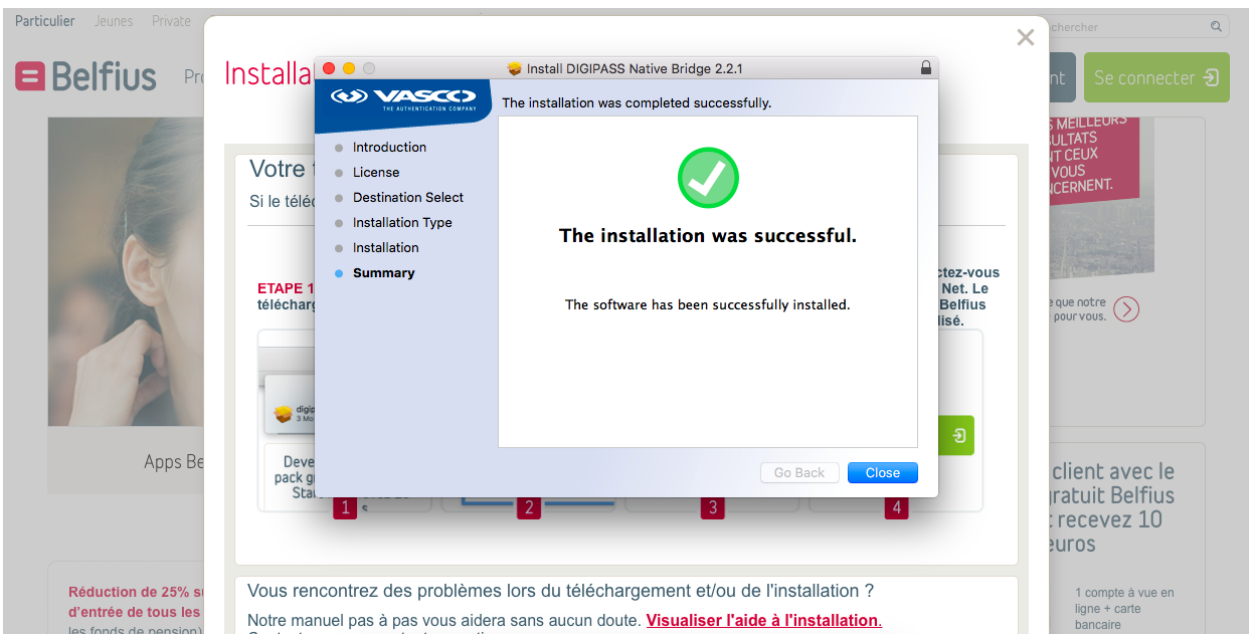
Particulier Jeunes Private

chercher

Belfius Pr

Installa

Install DIGIPASS Native Bridge 2.2.1

VASCO THE AUTHENTICATION COMPANY

The installation was completed successfully.

Introduction
License
Destination Select
Installation Type
Installation
Summary

The installation was successful.

The software has been successfully installed.

Go Back Close

nt Se connecter

S MEILLEURS ULTATS NT CEUX VOUS NCERNENT.

e que notre pour vous.

Votre t

Si le téléc

ETAPE 1 télécharg

ctez-vous Net. Le Belfius lisé.

digip 3 Mo

Deve pack g Sta

Apps Be

1 2 3 4

client avec le gratuit Belfius recevez 10 euros

Vous rencontrez des problèmes lors du téléchargement et/ou de l'installation ?

Notre manuel pas à pas vous aidera sans aucun doute. Visualiser l'aide à l'installation.

Réduction de 25% su d'entrée de tous les les fonds de pension)

1 compte à vue en ligne + carte bancaire